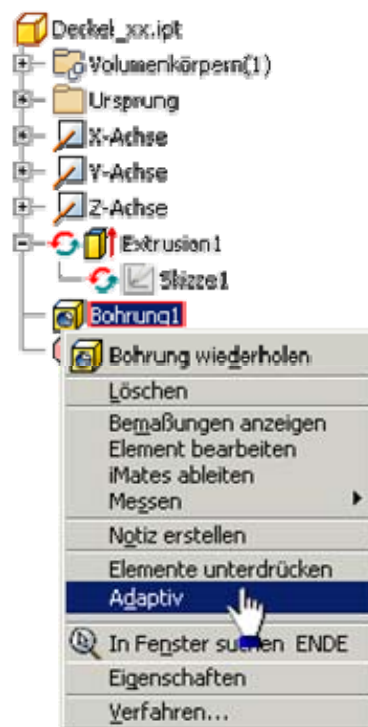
Deckel_xx.ipt
Volumenkörpern(1)
Ursprung
X-Achse
Y-Achse
Z-Achse
Extrusion1
Skizze1
Bohrung1
Bohrung wiederholen
Löschen
Bemaßungen anzeigen
Element bearbeiten
iMates ableiten
Messen
Notiz erstellen
Elemente unterdrücken
Adaptiv
In Fenster suchen ENDE
Eigenschaften
Verfahren...